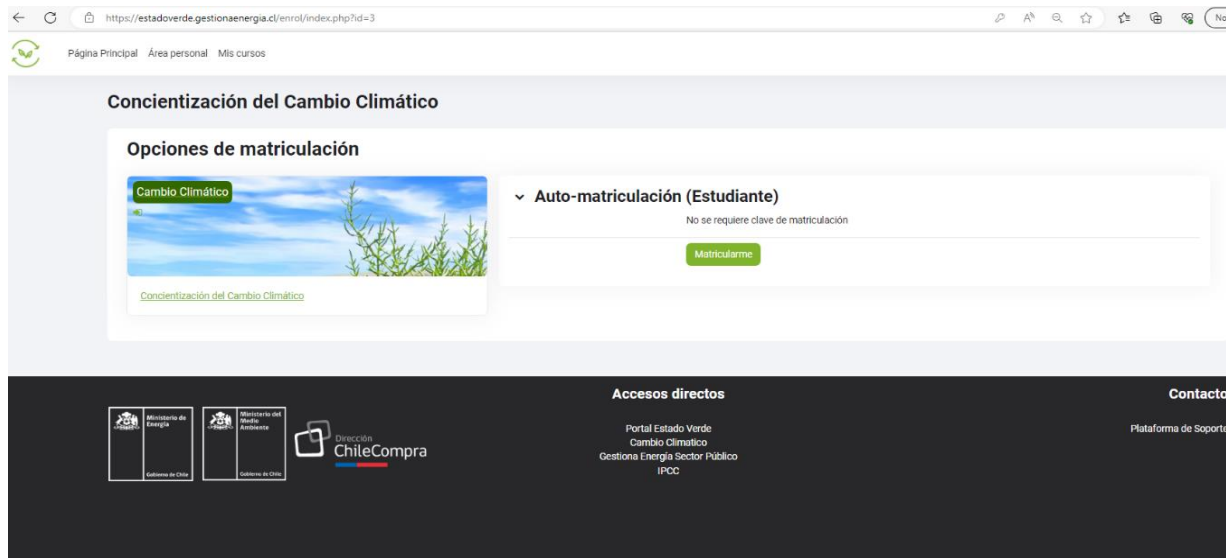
https://estadoverde.gestionaenergia.cl/enrol/index.php?id=3

No

Página Principal Área personal Mis cursos

Concientización del Cambio Climático

Opciones de matriculación

Cambio Climático

Concientización del Cambio Climático

Auto-matriculación (Estudiante)

No se requiere clave de matriculación

Matricularme

Ministerio de Energía

Gobierno de Chile

Ministerio del Medio Ambiente

Gobierno de Chile

Dirección ChileCompra

Accesos directos

Portal Estado Verde
Cambio Climatico
Gestiona Energía Sector Público
IPCC

Contacto

Plataforma de Soporte